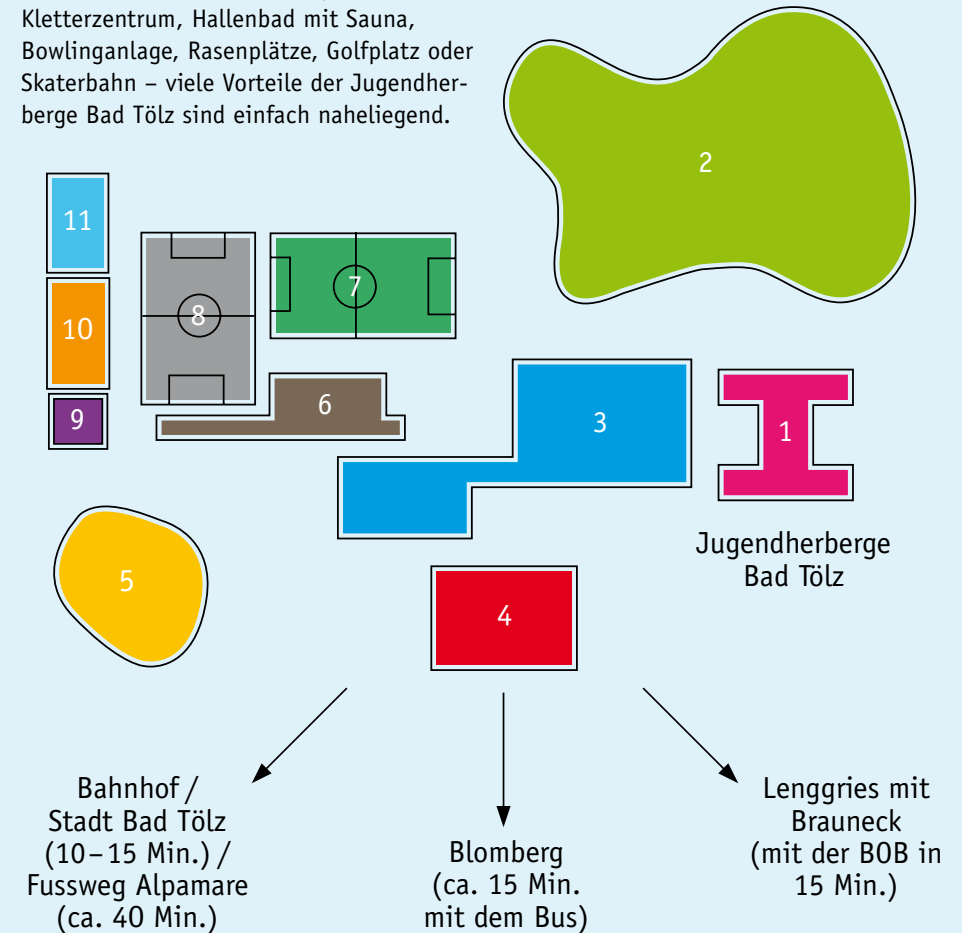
Kletterzentrum, Hallenbad mit Sauna, Bowlinganlage, Rasenplätze, Golfplatz oder Skaterbahn – viele Vorteile der Jugendherberge Bad Tölz sind einfach naheliegend.

2

11

8

7

10

6

3

1

9

Jugendherberge Bad Tölz

5

4

Bahnhof / Stadt Bad Tölz (10 – 15 Min.) / Fussweg Alpamare (ca. 40 Min.)

Blomberg (ca. 15 Min. mit dem Bus)

Lenggries mit Brauneck (mit der BOB in 15 Min.)